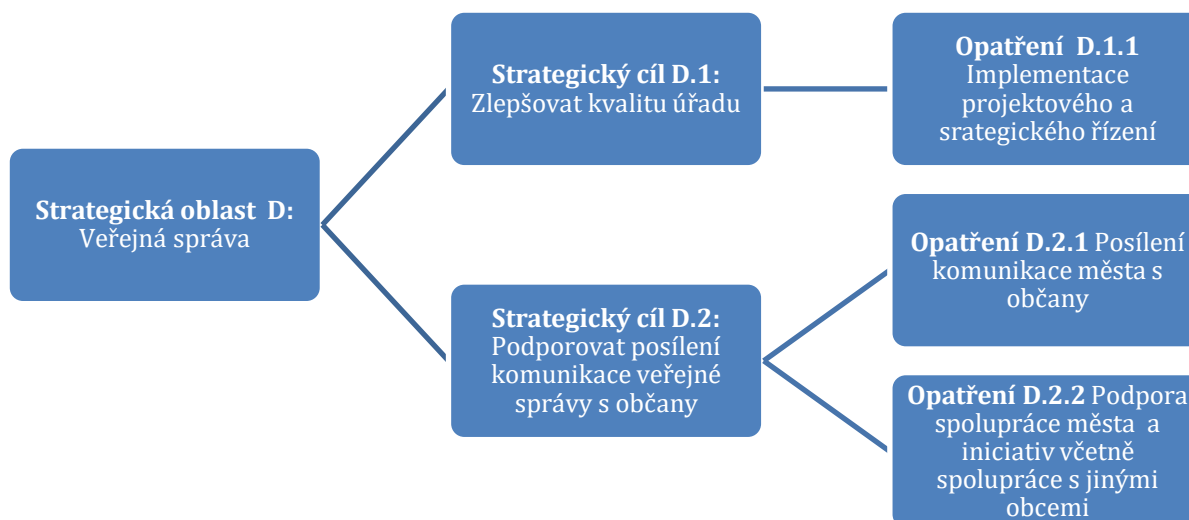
Strategická oblast D: Veřejná správa

Strategický cíl D.1: Zlepšovat kvalitu úřadu

Opatření D.1.1 Implementace projektového a srategického řízení

Strategický cíl D.2: Podporovat posílení komunikace veřejné správy s občany

Opatření D.2.1 Posílení komunikace města s občany

Opatření D.2.2 Podpora spolupráce města a iniciativ včetně spolupráce s jinými obcemi